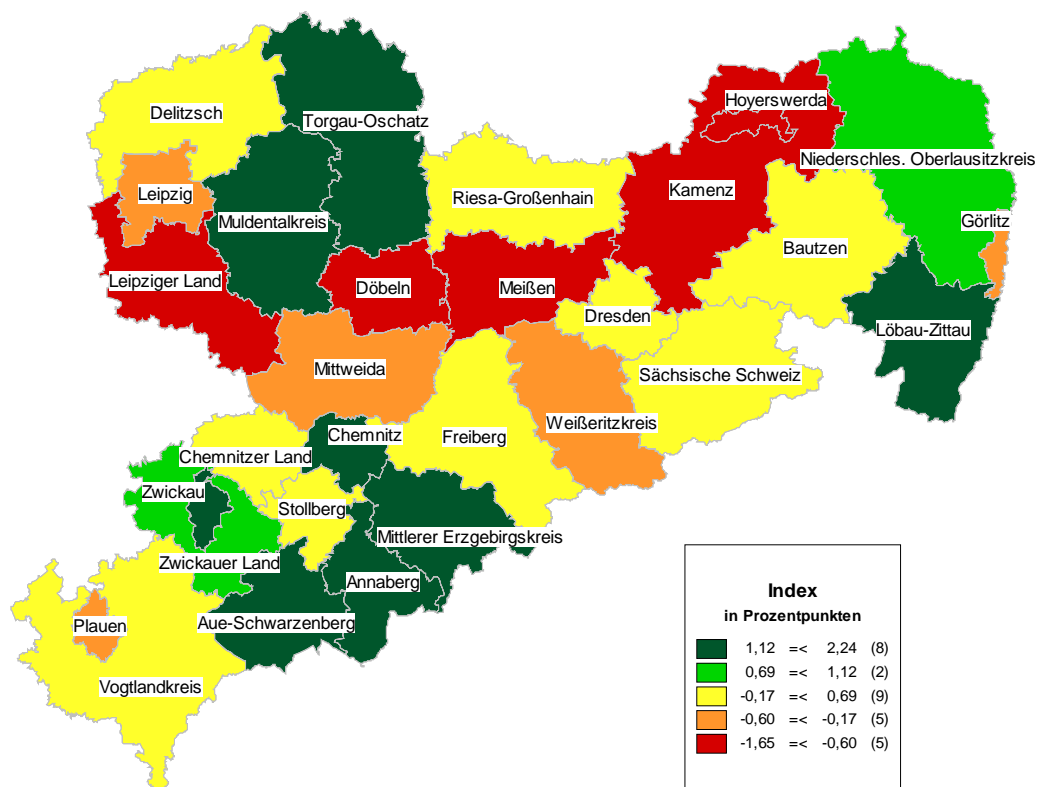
Delitzsch
Torgau-Oschatz
Hoyerswerda
Niederschles. Oberlausitzkreis
Leipzig
Muldentalkreis
Riesa-Großenhain
Kamenz
Görlitz
Bautzen
Leipziger Land
Döbeln
Meißen
Dresden
Löbau-Zittau
Mittweida
Sächsische Schweiz
Chemnitz
Freiberg
Weißeritzkreis
Chemnitzer Land
Zwickau
Stollberg
Mittlerer Erzgebirgskreis
Zwickauer Land
Annaberg
Plauen
Aue-Schwarzenberg
Vogtlandkreis

Index
in Prozentpunkten

1,12 =< 2,24 (8)
0,69 =< 1,12 (2)
-0,17 =< 0,69 (9)
-0,60 =< -0,17 (5)
-1,65 =< -0,60 (5)